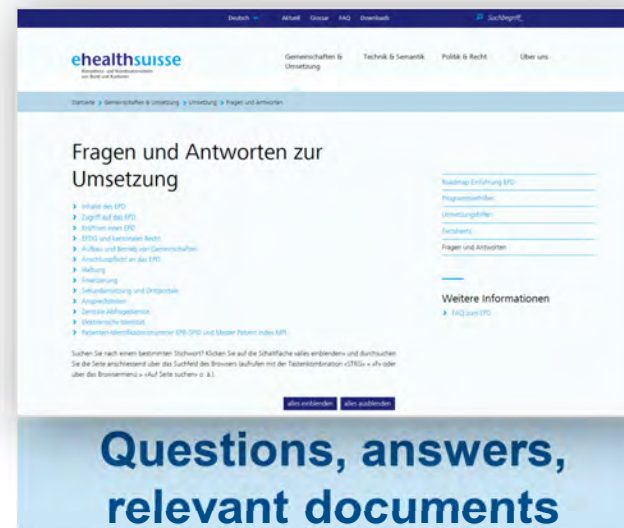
Deutsch Aktuell Glossar FAQ Downloads Suchbegriff

ehealthsuisse
Kompetenz- und Koordinationsstelle von Bund und Kantonen

Gemeinschaften & Umsetzung Technik & Semantik Politik & Recht Über uns

Startseite > Gemeinschaften & Umsetzung > Umsetzung > Fragen und Antworten

Fragen und Antworten zur Umsetzung

> Inhalte des EPD
> Zugriff auf das EPD
> Eröffnen eines EPD
> EPDG und kantonales Recht
> Aufbau und Betrieb von Gemeinschaften
> Anschlusspflicht an das EPD
> Haftung
> Finanzierung
> Sekundärnutzung und Drittportale
> Ansprechstellen
> Zentrale Abfragedienste
> Elektronische Identität
> Patienten-Identifikationsnummer EPR-SPID und Master Patient Index MPI

Suchen Sie nach einem bestimmten Stichwort? Klicken Sie auf die Schaltfläche «alles einblenden» und durchsuchen Sie die Seite anschliessend über das Suchfeld des Browsers (aufrufen mit der Tastenkombination «STRG» + «F» oder über das Browsermenü > «Auf Seite suchen» o. ä.).

alles einblenden alles ausblenden

Roadmap Einführung EPD
Programmleitfaden
Umsetzungshilfen
Factsheets
Fragen und Antworten

Weitere Informationen
> FAQ zum EPD

Questions, answers, relevant documents